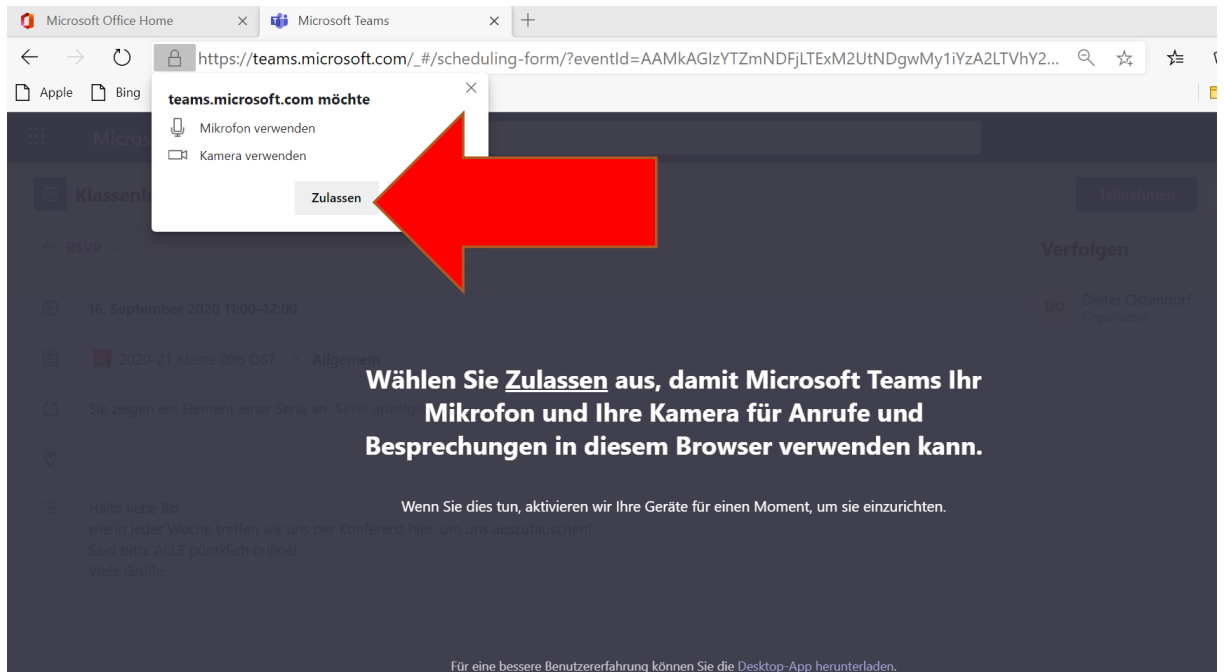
Microsoft Office Home
Microsoft Teams
https://teams.microsoft.com/_#/scheduling-form/?eventId=AAMkAGIzYTZmNDFjLTExM2UtNDgwMy1iYzA2LTVhY2...
Apple
Bing

teams.microsoft.com möchte
Mikrofon verwenden
Kamera verwenden
Zulassen

Micros
Klassent
Teilnehmen
RSVP
Verfolgen
16. September 2020 11:00–12:00
DO Dieter Ostendorf
Organisator
2020-21 Klasse 09b OST > Allgemein
Sie zeigen ein Element einer Serie an. Serie anzeige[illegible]
Hallo liebe 8b,
wie in jeder Woche treffen wir uns per Konferenz hier, um uns auszutauschen!
Seid bitte ALLE pünktlich online!
Viele Grüße!

Wählen Sie Zulassen aus, damit Microsoft Teams Ihr Mikrofon und Ihre Kamera für Anrufe und Besprechungen in diesem Browser verwenden kann.

Wenn Sie dies tun, aktivieren wir Ihre Geräte für einen Moment, um sie einzurichten.

Für eine bessere Benutzererfahrung können Sie die Desktop-App herunterladen.